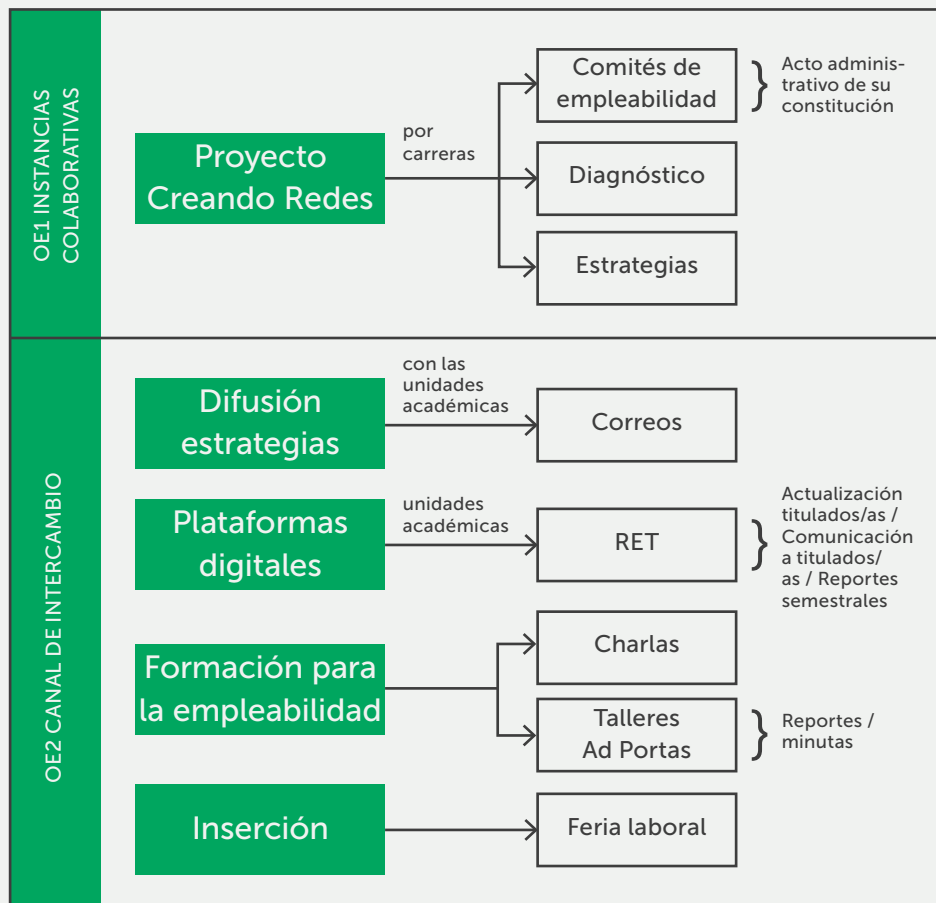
OE1 INSTANCIAS COLABORATIVAS

Proyecto Creando Redes

por carreras

Comités de empleabilidad

Acto administrativo de su constitución

Diagnóstico

Estrategias

OE2 CANAL DE INTERCAMBIO

Difusión estrategias

con las unidades académicas

Correos

Plataformas digitales

unidades académicas

RET

Actualización titulados/as / Comunicación a titulados/as / Reportes semestrales

Formación para la empleabilidad

Charlas

Talleres Ad Portas

Reportes / minutas

Inserción

Feria laboral